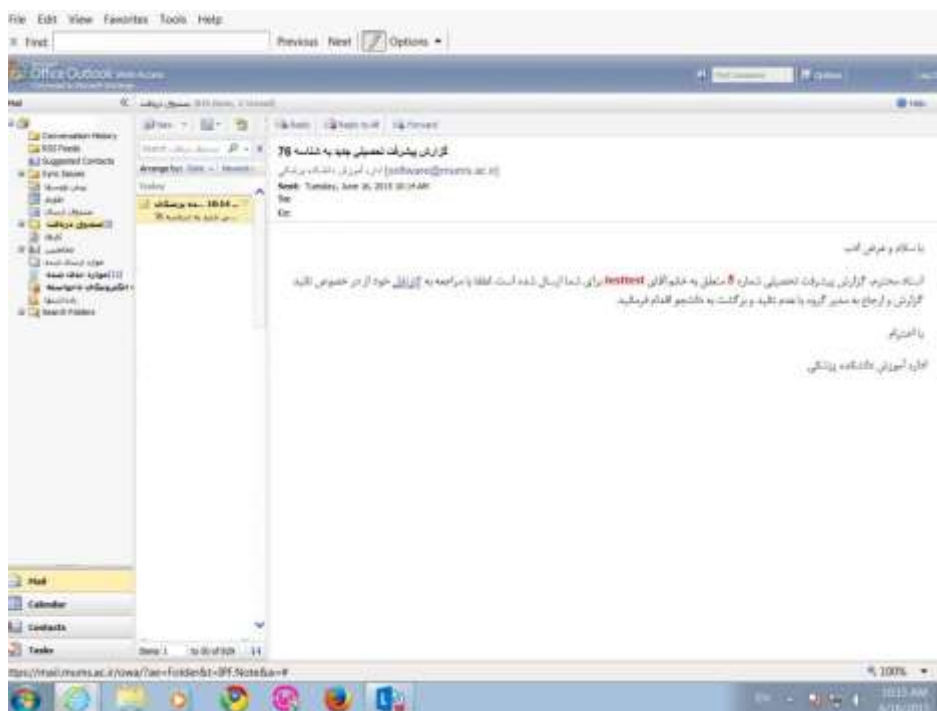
File Edit View Favorites Tools Help

X Find: Previous Next Options

Office Outlook Web Access

Mail

Conversation History
RSS Feeds
Suggested Contacts
Sync Issues
Search Folders

گزارش پیشرفت تحصیلی جدید به شماره 76

اداره آموزش دانشگاه پزشکی [software@mums.ac.ir]

Sent: Tuesday, June 16, 2015 10:14 AM
To:
Cc:

با سلام و عرض ادب

استاد محترم، گزارش پیشرفت تحصیلی شماره 8 متعلق به خانم/آقای testtest برای شما ارسال شده است لطفا با مراجعه به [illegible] خود از در خصوص تایید گزارش و ارجاع به مدیر گروه یا عدم تایید و برگشت به دانشجو اقدام فرمایید.

با احترام

اداره آموزش دانشگاه پزشکی

Mail
Calendar
Contacts
Tasks

https://mail.mums.ac.ir/owa/?ae=Folder&t=IPF.Note&a=#

100%